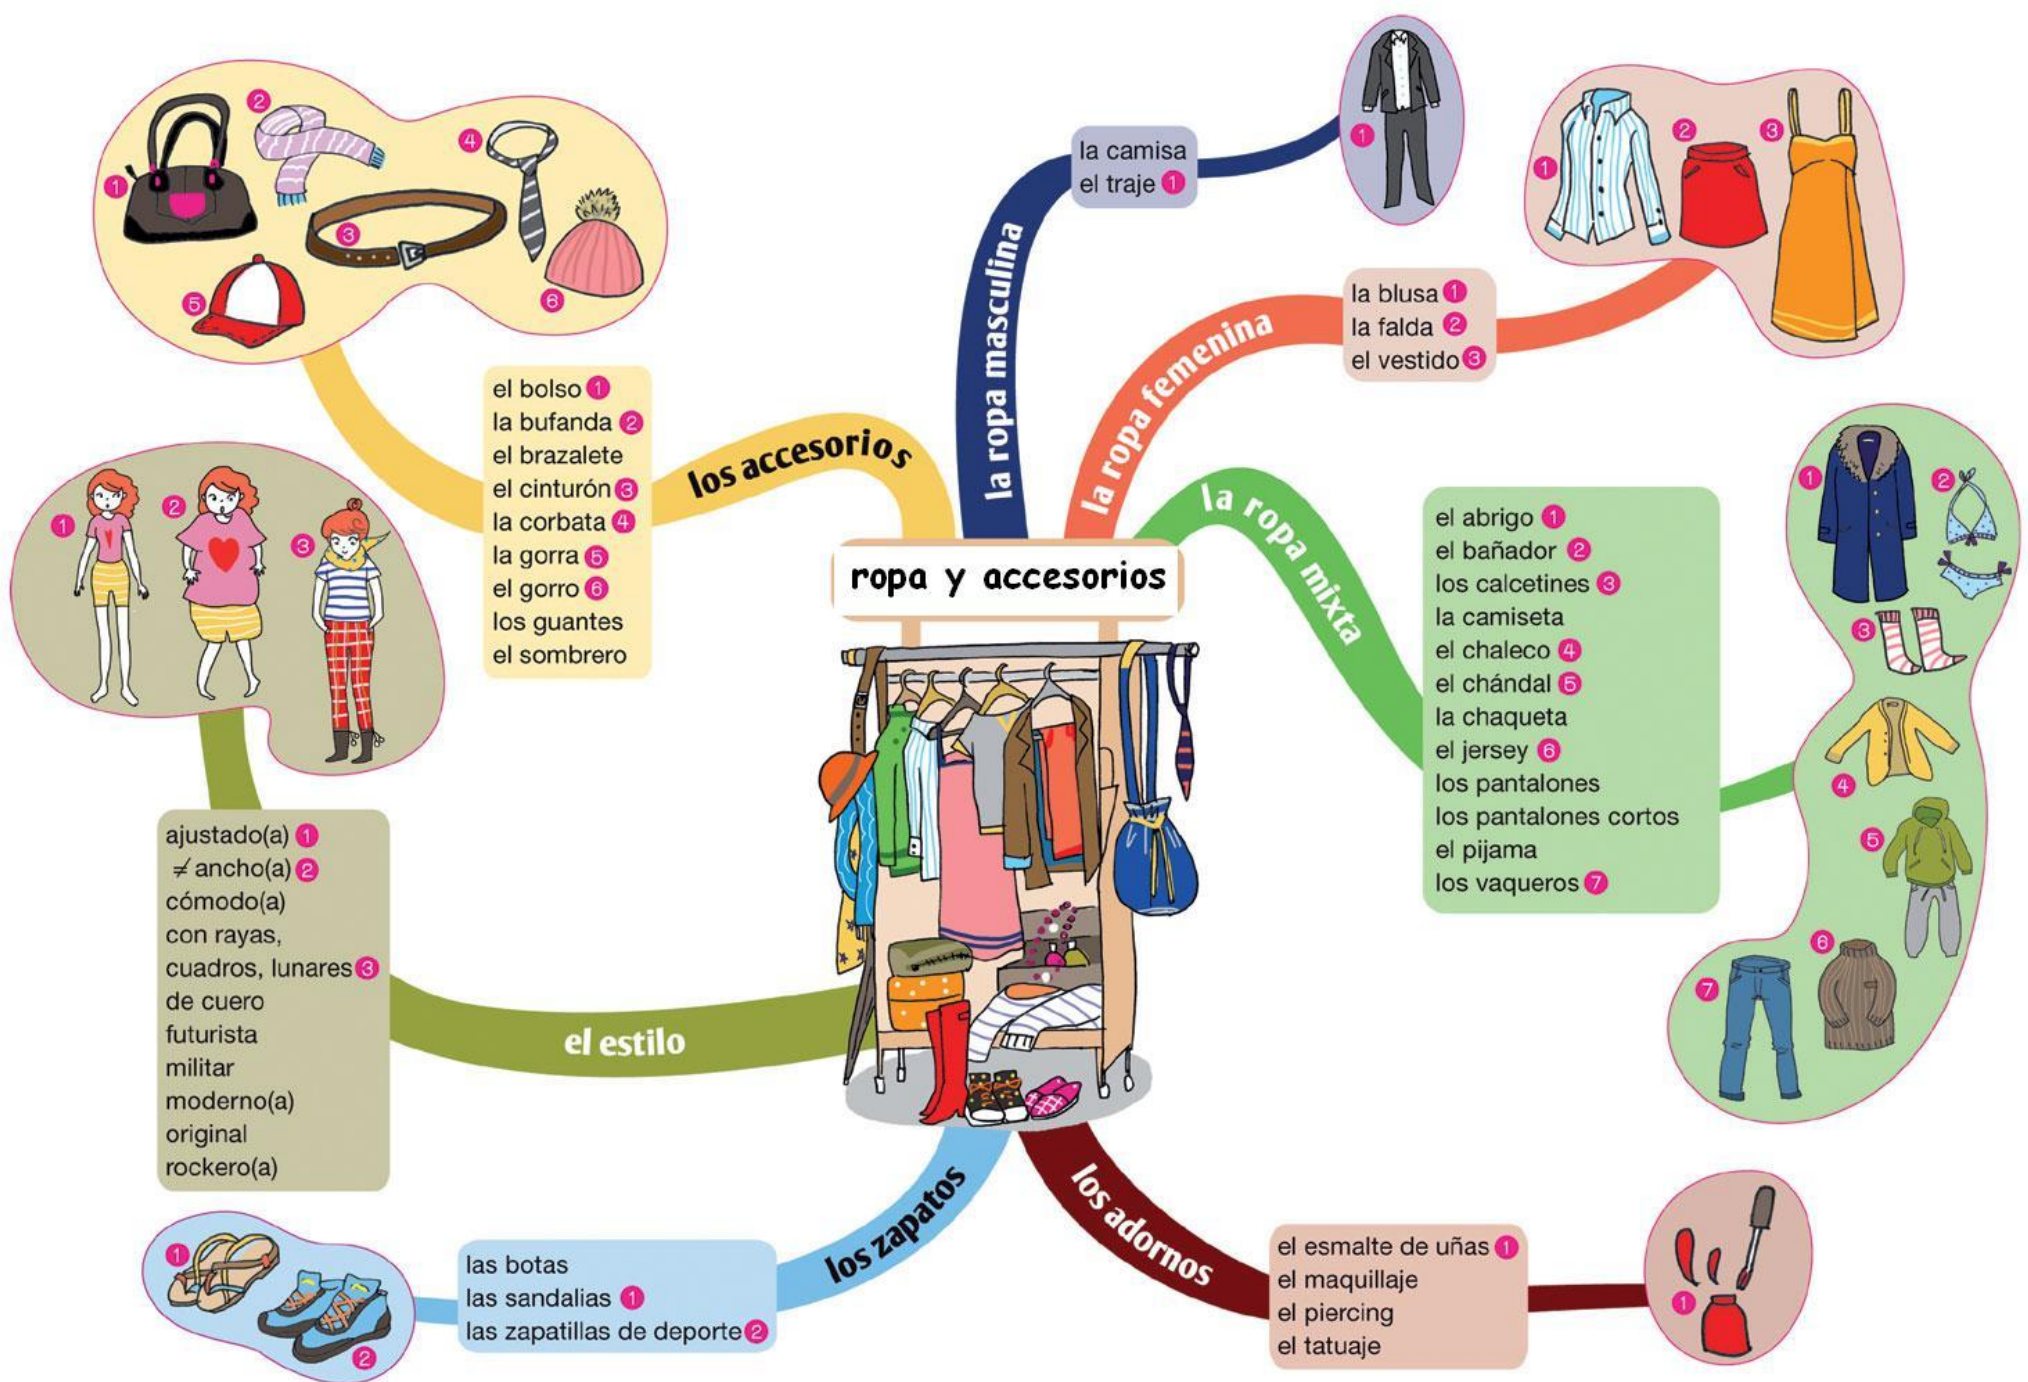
ropa y accesorios

los accesorios
el bolso 1
la bufanda 2
el brazalete
el cinturón 3
la corbata 4
la gorra 5
el gorro 6
los guantes
el sombrero

1 2 4 3 5 6

la ropa masculina
la camisa
el traje 1

1

la ropa femenina
la blusa 1
la falda 2
el vestido 3

1 2 3

la ropa mixta
el abrigo 1
el bañador 2
los calcetines 3
la camiseta
el chaleco 4
el chándal 5
la chaqueta
el jersey 6
los pantalones
los pantalones cortos
el pijama
los vaqueros 7

1 2 3 4 5 6 7

el estilo
ajustado(a) 1
≠ ancho(a) 2
cómodo(a)
con rayas, cuadros, lunares 3
de cuero
futurista
militar
moderno(a)
original
rockero(a)

1 2 3

los zapatos
las botas
las sandalias 1
las zapatillas de deporte 2

1 2

los adornos
el esmalte de uñas 1
el maquillaje
el piercing
el tatuaje

1